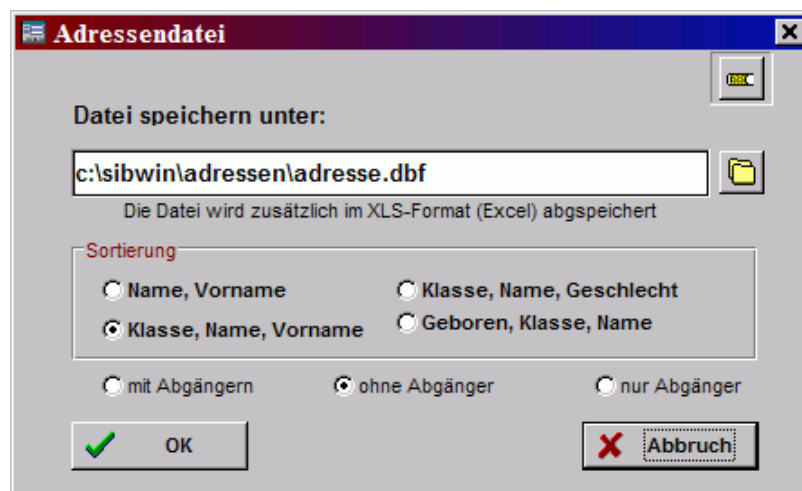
Adressendatei

Datei speichern unter:

c:\sibwin\adressen\adresse.dbf

Die Datei wird zusätzlich im XLS-Format (Excel) abgspeichert

Sortierung

Name, Vorname

Klasse, Name, Geschlecht

Klasse, Name, Vorname

Geboren, Klasse, Name

mit Abgängern

ohne Abgänger

nur Abgänger

OK

Abbruch